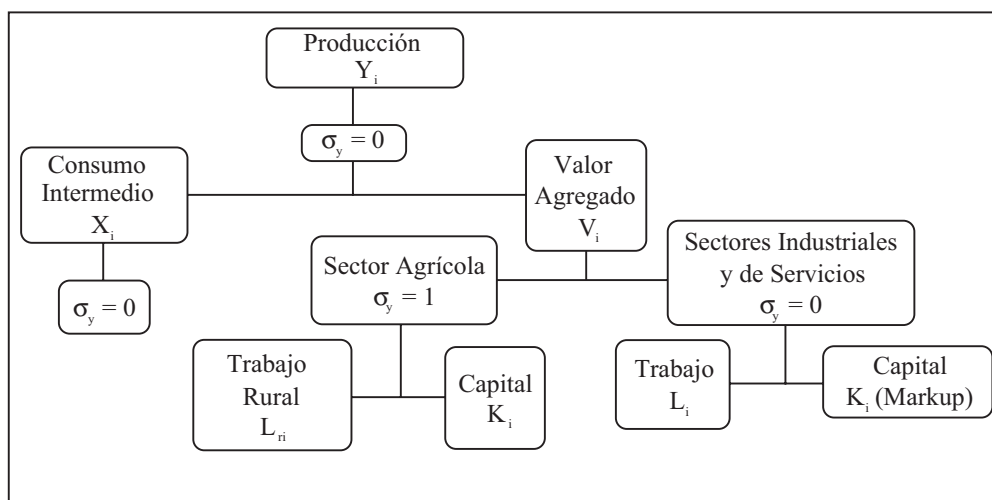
Producción
$Y_i$

$\sigma_y = 0$

Consumo Intermedio
$X_i$

Valor Agregado
$V_i$

$\sigma_y = 0$

Sector Agrícola
$\sigma_y = 1$

Sectores Industriales y de Servicios
$\sigma_y = 0$

Trabajo Rural
$L_{ri}$

Capital
$K_i$

Trabajo
$L_i$

Capital
$K_i$ (Markup)